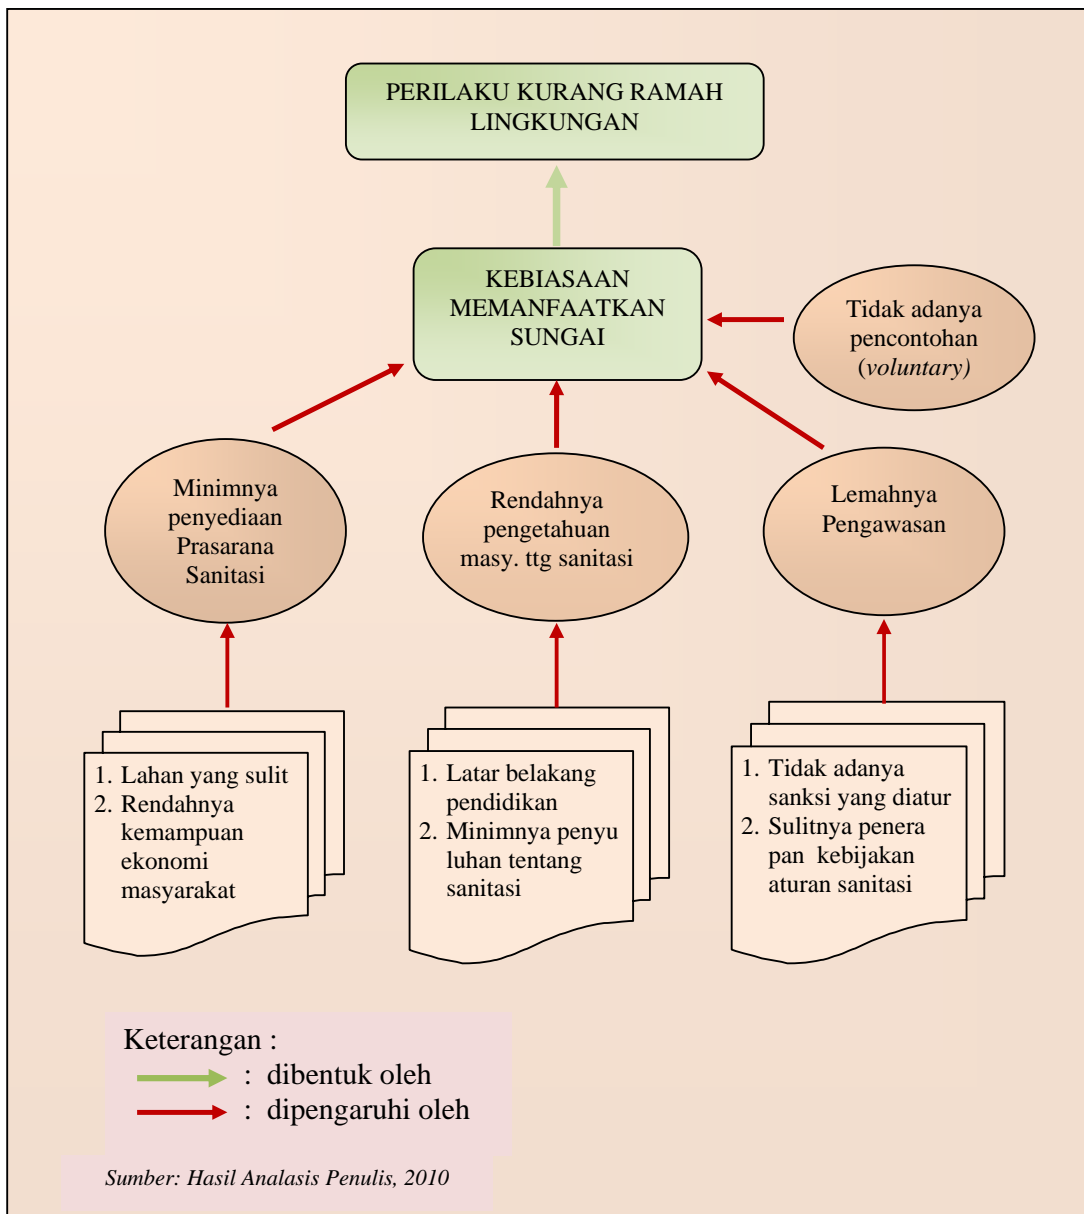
PERILAKU KURANG RAMAH LINGKUNGAN

KEBIASAAN MEMANFAATKAN SUNGAI

Tidak adanya pencontohan (voluntary)

Minimnya penyediaan Prasarana Sanitasi

Rendahnya pengetahuan masy. ttg sanitasi

Lemahnya Pengawasan

1. Lahan yang sulit
2. Rendahnya kemampuan ekonomi masyarakat

1. Latar belakang pendidikan
2. Minimnya penyu luhan tentang sanitasi

1. Tidak adanya sanksi yang diatur
2. Sulitnya penera pan kebijakan aturan sanitasi

Keterangan :
: dibentuk oleh
: dipengaruhi oleh

Sumber: Hasil Analasis Penulis, 2010